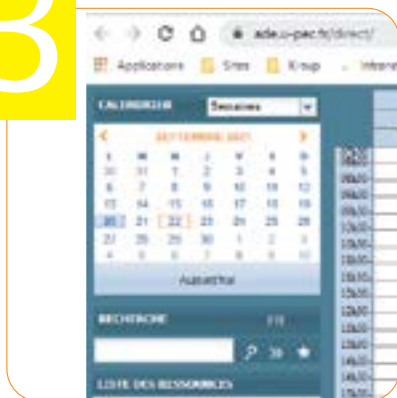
3

ade.u-pec.fr/direct/

Applications Sites Kisup Intranet

CALENDRIER Semaines

SEPTEMBRE 2021

| L | M | M | J | V | S | D |
|---|---|---|---|---|---|---|
| 30 | 31 | 1 | 2 | 3 | 4 | 5 |
| 6 | 7 | 8 | 9 | 10 | 11 | 12 |
| 13 | 14 | 15 | 16 | 17 | 18 | 19 |
| 20 | 21 | 22 | 23 | 24 | 25 | 26 |
| 27 | 28 | 29 | 30 | 1 | 2 | 3 |
| 4 | 5 | 6 | 7 | 8 | 9 | 10 |

Aujourd'hui

RECHERCHE

LISTE DES RESSOURCES